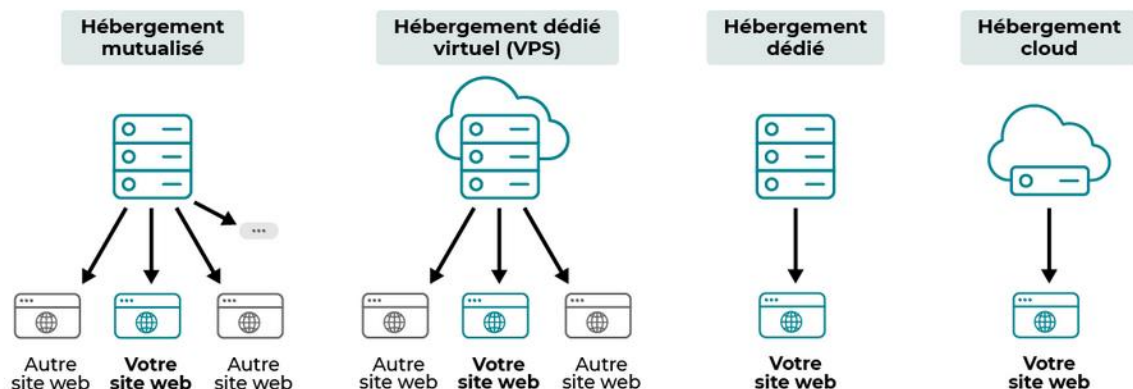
Hébergement mutualisé

Autre site web

Votre site web

Autre site web

Hébergement dédié virtuel (VPS)

Autre site web

Votre site web

Autre site web

Hébergement dédié

Votre site web

Hébergement cloud

Votre site web